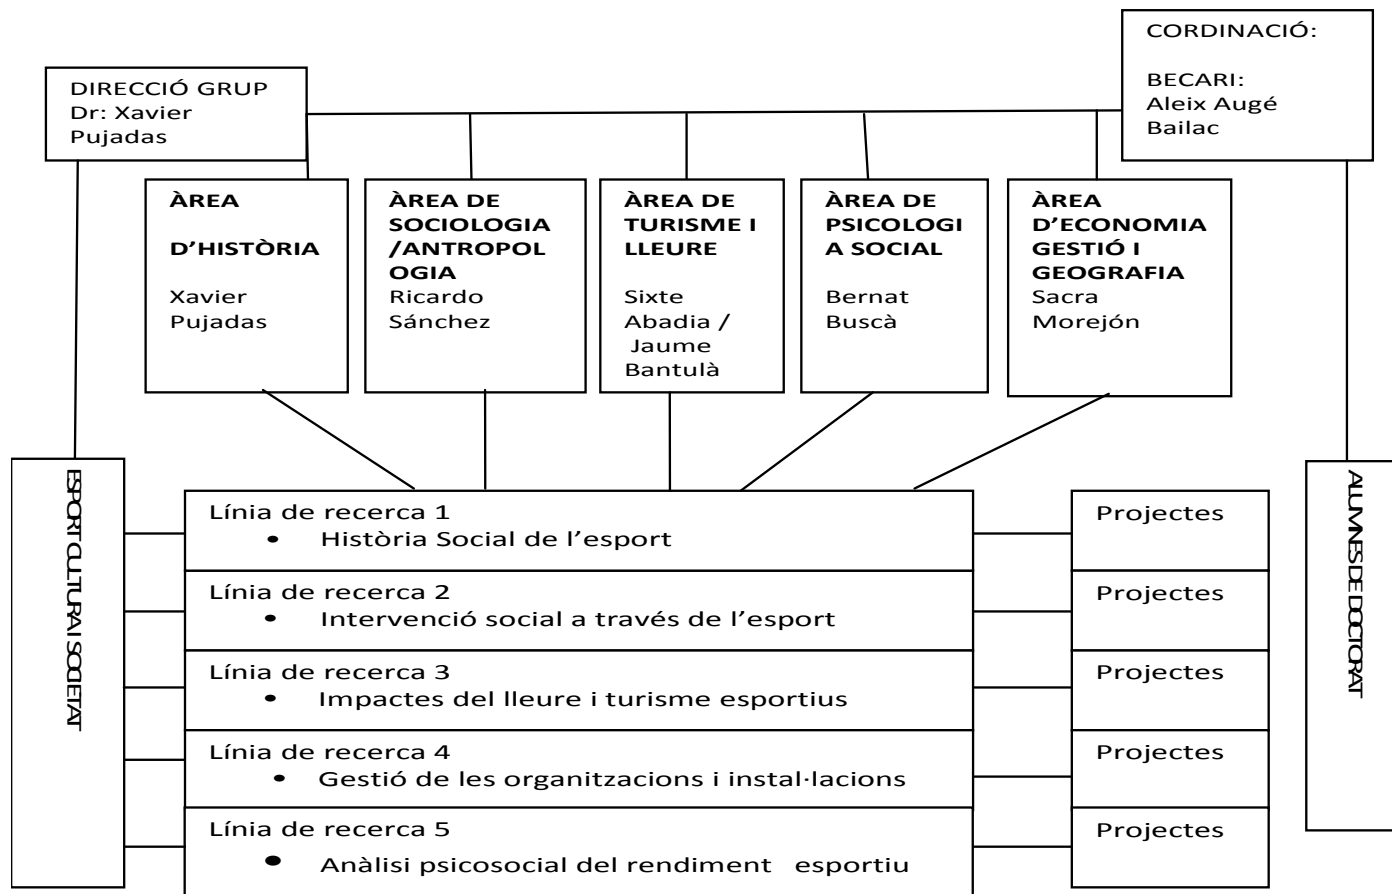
DIRECCIÓ GRUP
Dr: Xavier Pujadas

CORDINACIÓ:

BECARI:
Aleix Augé Bailac

ÀREA D'HISTÒRIA
Xavier Pujadas

ÀREA DE SOCIOLOGIA /ANTROPOLOGIA
Ricardo Sánchez

ÀREA DE TURISME I LLEURE
Sixte Abadia / Jaume Bantulà

ÀREA DE PSICOLOGIA SOCIAL
Bernat Buscà

ÀREA D'ECONOMIA GESTIÓ I GEOGRAFIA
Sacra Morejón

ESPORT CULTURA I SOCIETAT

Línia de recerca 1
• Història Social de l'esport

Projectes

Línia de recerca 2
• Intervenció social a través de l'esport

Projectes

Línia de recerca 3
• Impactes del lleure i turisme esportius

Projectes

Línia de recerca 4
• Gestió de les organitzacions i instal·lacions

Projectes

Línia de recerca 5
• Anàlisi psicosocial del rendiment esportiu

Projectes

ALUMNES DE DOCTORAT